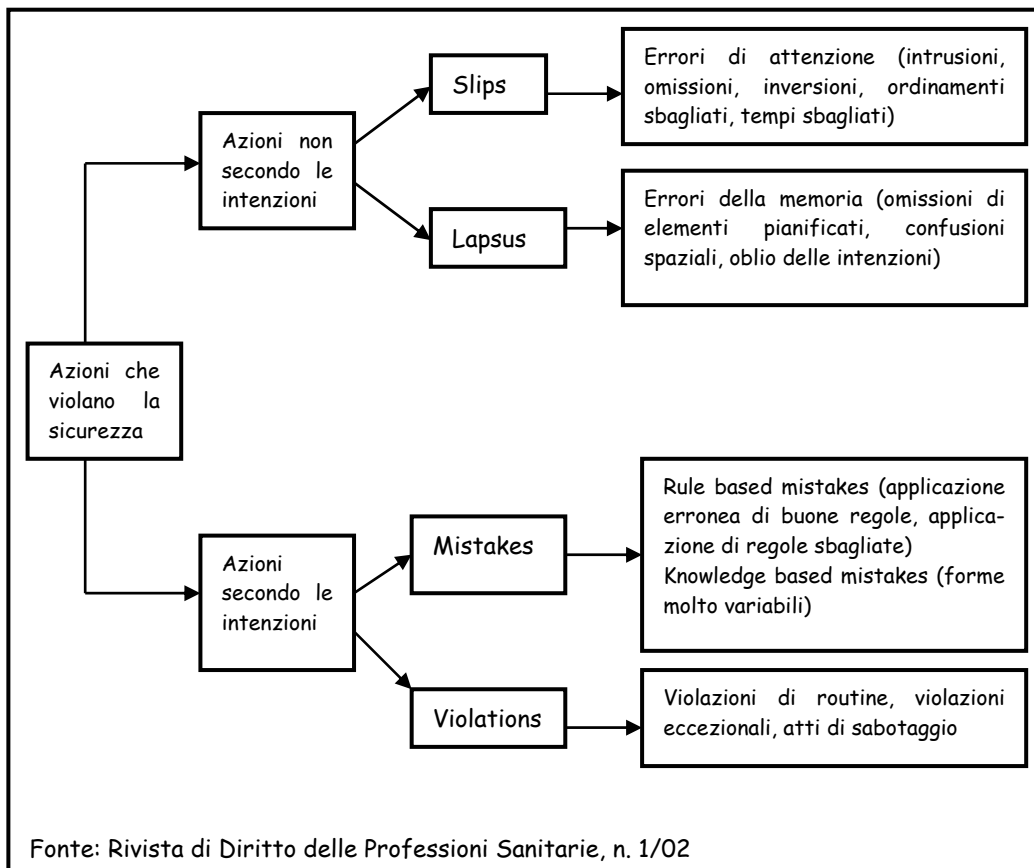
Azioni che violano la sicurezza

Azioni non secondo le intenzioni

Slips

Errori di attenzione (intrusioni, omissioni, inversioni, ordinamenti sbagliati, tempi sbagliati)

Lapsus

Errori della memoria (omissioni di elementi pianificati, confusioni spaziali, oblio delle intenzioni)

Azioni secondo le intenzioni

Mistakes

Rule based mistakes (applicazione erronea di buone regole, applicazione di regole sbagliate)
Knowledge based mistakes (forme molto variabili)

Violations

Violazioni di routine, violazioni eccezionali, atti di sabotaggio

Fonte: Rivista di Diritto delle Professioni Sanitarie, n. 1/02